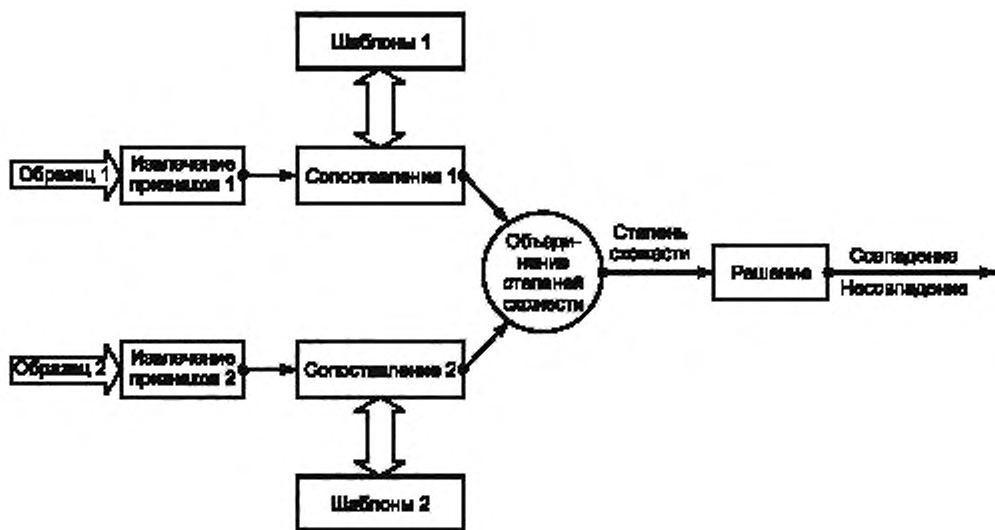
Шаблоны 1

Образец 1

Извлечение признаков 1

Сопоставление 1

Объединение степеней схожести

Степень схожести

Решение

Совпадение

Несовпадение

Образец 2

Извлечение признаков 2

Сопоставление 2

Шаблоны 2